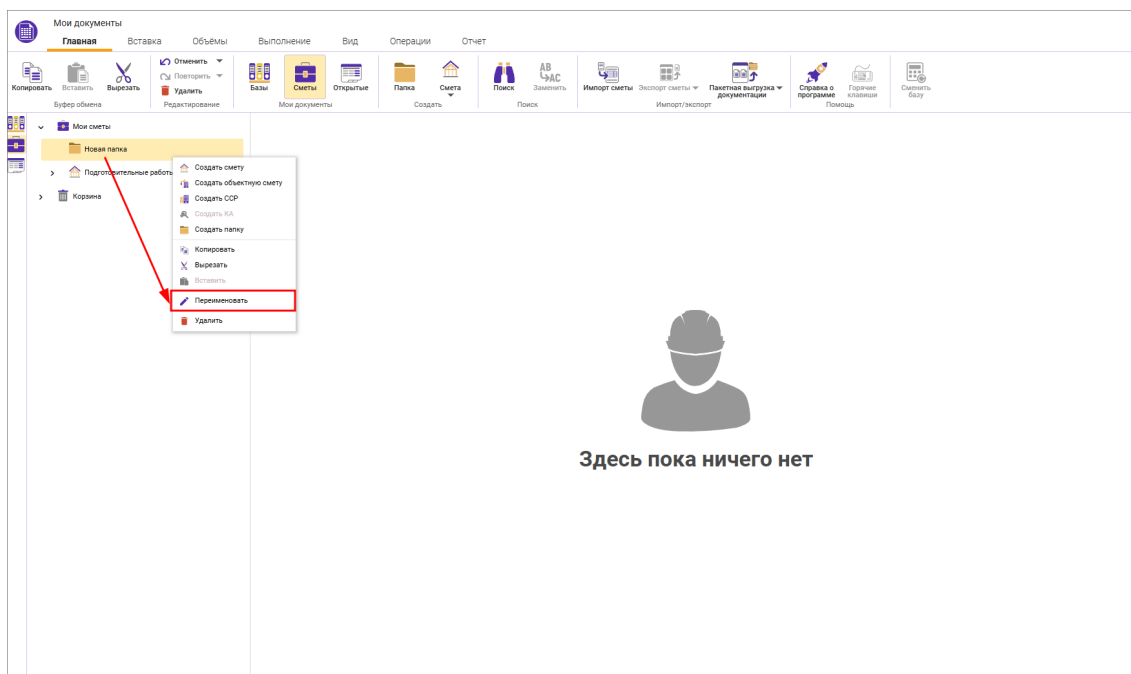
Мои документы

Главная Вставка Объёмы Выполнение Вид Операции Отчет

Копировать Вставить Вырезать
Буфер обмена

Отменить Повторить Удалить
Редактирование

Базы Сметы Открытые
Мои документы

Папка Смета
Создать

Поиск Заменить
Поиск

Импорт сметы Экспорт сметы Пакетная выгрузка документации
Импорт/экспорт

Справка о программе Горячие клавиши
Помощь

Сменить базу

Мои сметы
Новая папка
Подготовительные работы
Корзина

Создать смету
Создать объектную смету
Создать ССР
Создать КА
Создать папку
Копировать
Вырезать
Вставить
Переименовать
Удалить

Здесь пока ничего нет